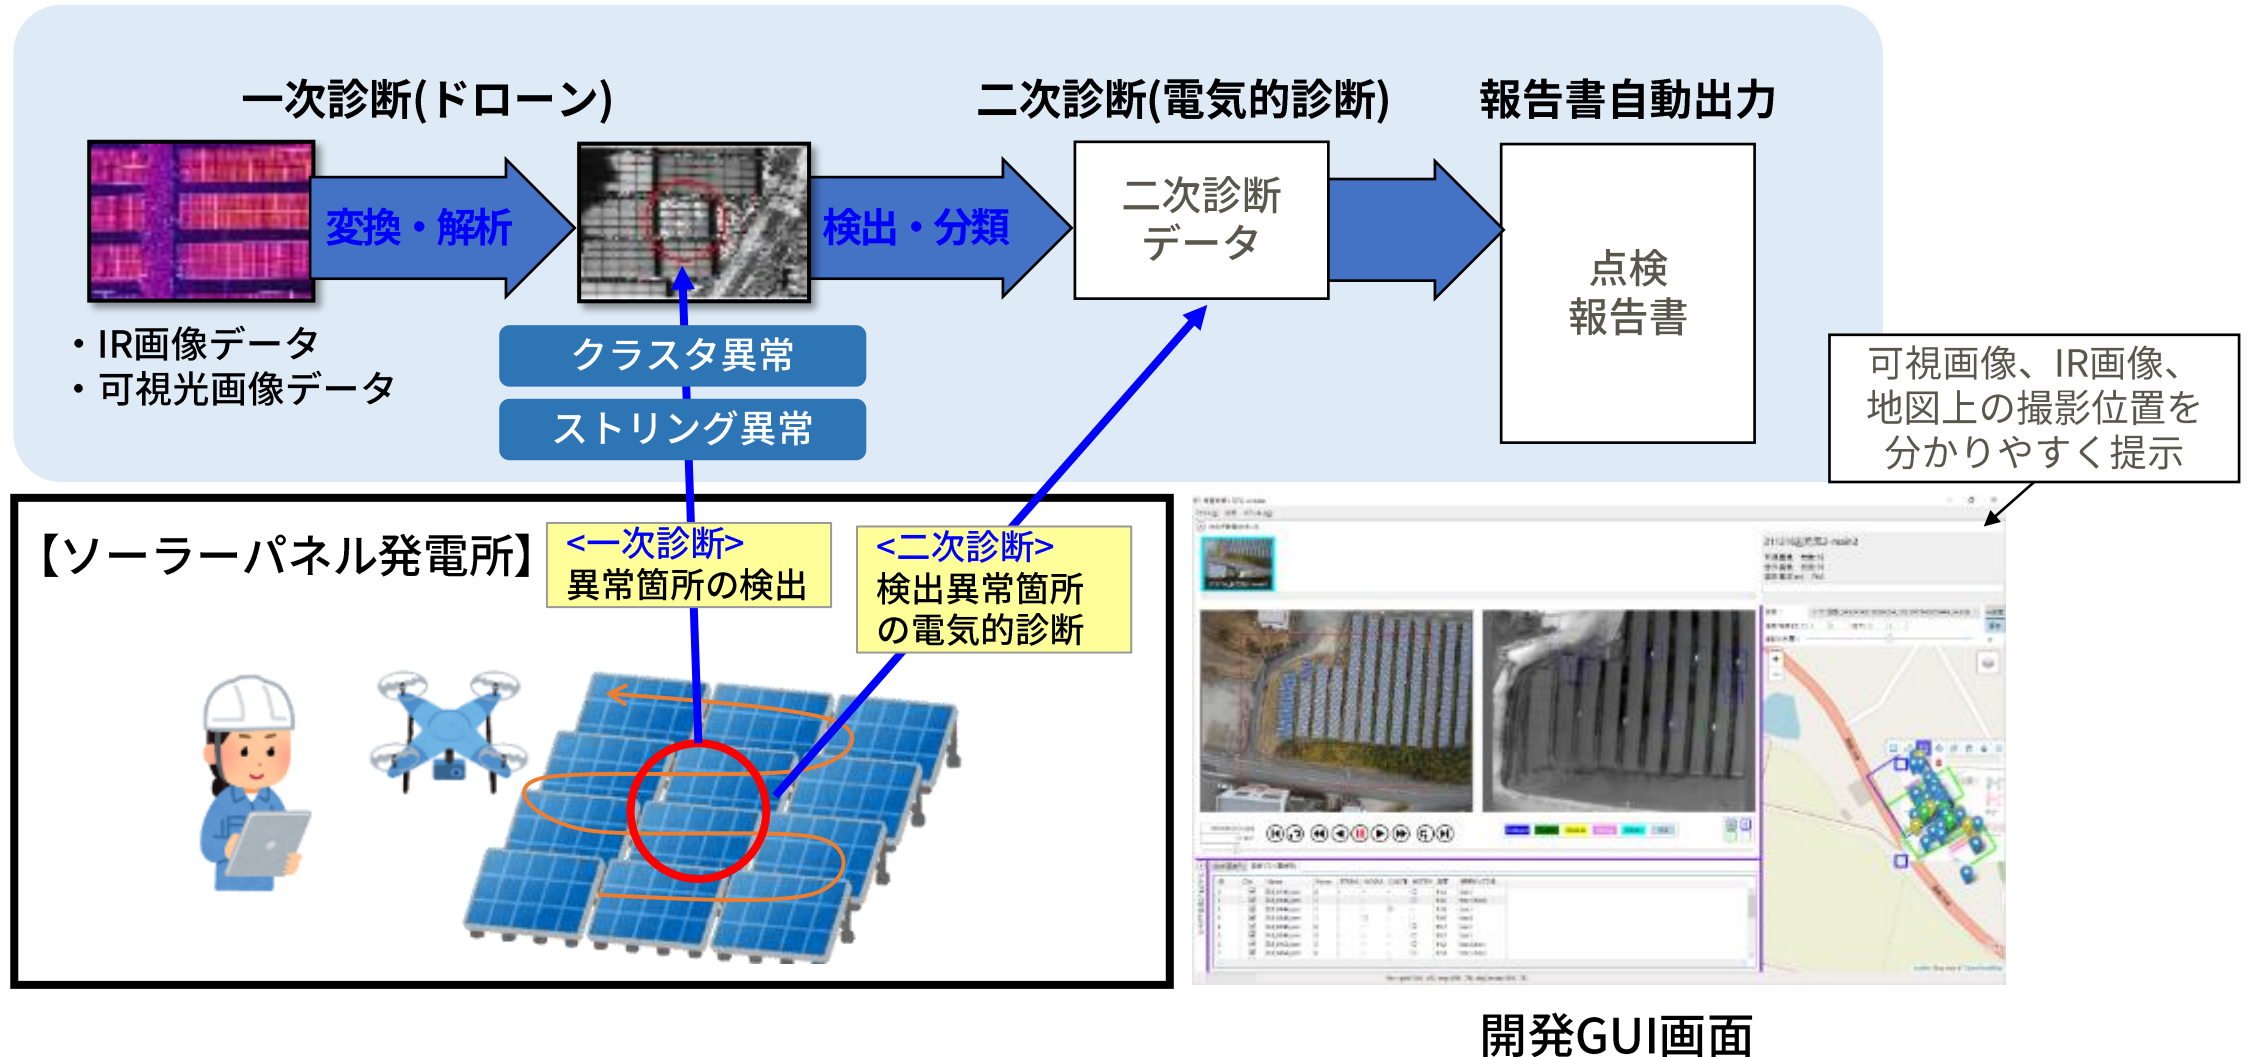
一次診断(ドローン)

二次診断(電気的診断)

報告書自動出力

変換・解析

検出・分類

二次診断データ

点検報告書

・IR画像データ
・可視光画像データ

クラスタ異常

ストリング異常

可視画像、IR画像、地図上の撮影位置を分かりやすく提示

【ソーラーパネル発電所】

<一次診断>
異常箇所の検出

<二次診断>
検出異常箇所の電気的診断

開発GUI画面